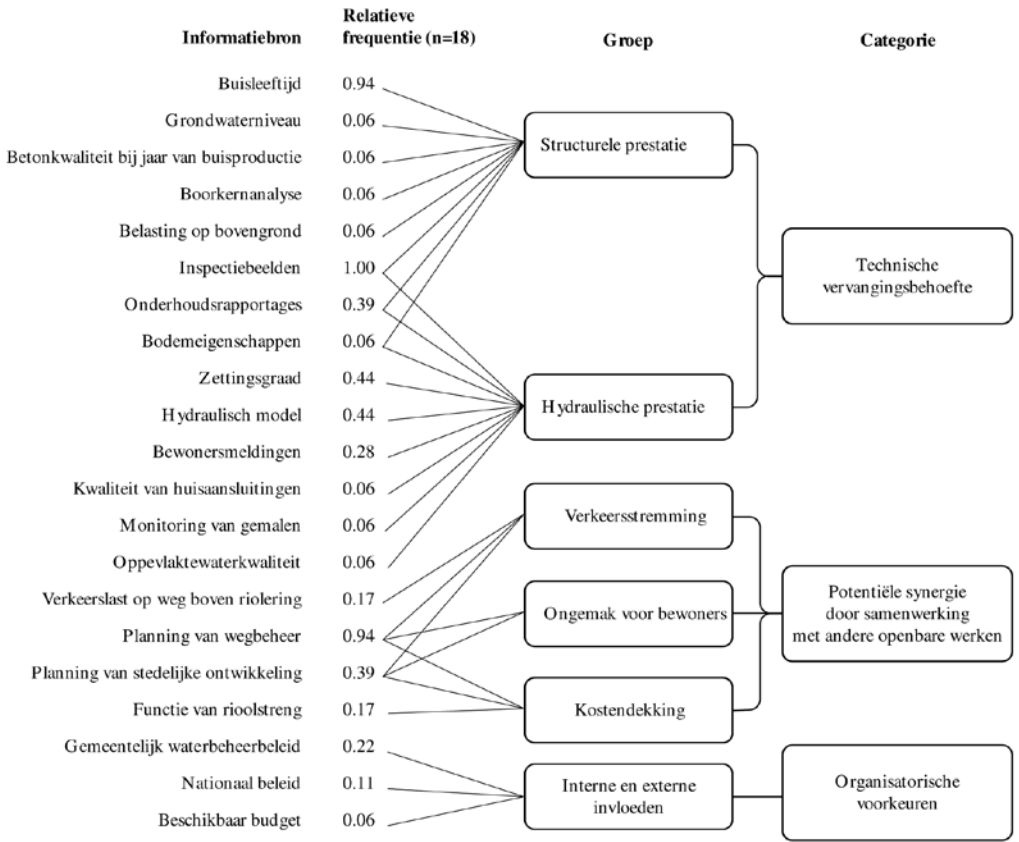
Informatiebron

Relatieve frequentie (n=18)

Groep

Categorie

Buisleeftijd 0.94
Grondwaterniveau 0.06
Betonkwaliteit bij jaar van buisproductie 0.06
Boorkernanalyse 0.06
Belasting op bovengrond 0.06
Inspectiebeelden 1.00
Onderhoudsrapportages 0.39
Bodemeigenschappen 0.06
Zettingsgraad 0.44
Hydraulisch model 0.44
Bewonersmeldingen 0.28
Kwaliteit van huisaansluitingen 0.06
Monitoring van gemalen 0.06
Oppevlaktewaterkwaliteit 0.06
Verkeerslast op weg boven riolering 0.17
Planning van wegbeheer 0.94
Planning van stedelijke ontwikkeling 0.39
Functie van rioolstreng 0.17
Gemeentelijk waterbeheerbeleid 0.22
Nationaal beleid 0.11
Beschikbaar budget 0.06

Structurele prestatie

Hydraulische prestatie

Verkeersstremming

Ongemak voor bewoners

Kostendekking

Interne en externe invloeden

Technische vervangingsbehoefte

Potentiële synergie door samenwerking met andere openbare werken

Organisatorische voorkeuren